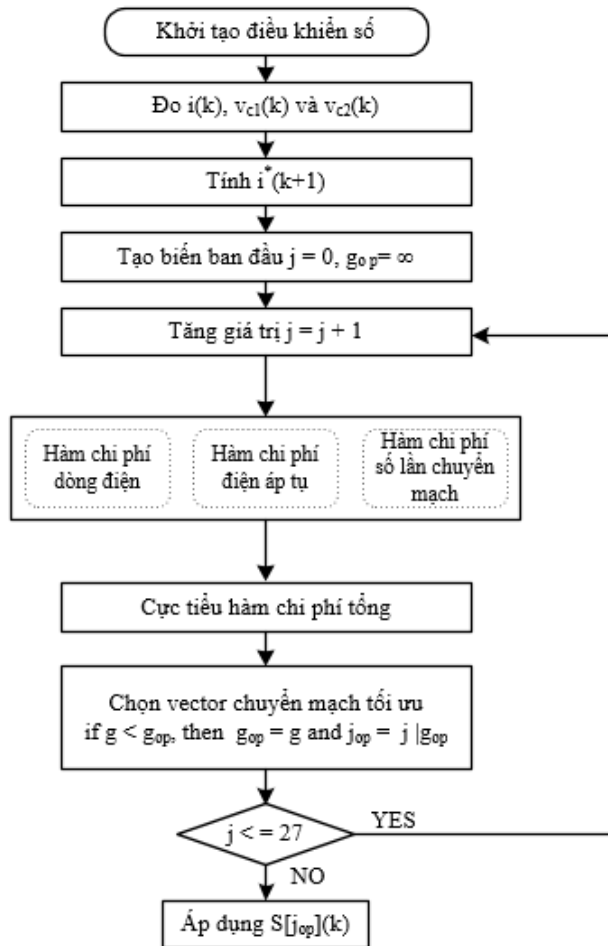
Khởi tạo điều khiển số

Đo i(k), $v_{c1}(k)$ và $v_{c2}(k)$

Tính $i^*(k+1)$

Tạo biến ban đầu j = 0, $g_{op} = \infty$

Tăng giá trị j = j + 1

Hàm chi phí dòng điện

Hàm chi phí điện áp tụ

Hàm chi phí số lần chuyển mạch

Cực tiểu hàm chi phí tổng

Chọn vector chuyển mạch tối ưu
if $g < g_{op}$, then $g_{op} = g$ and $j_{op} = j |g_{op}$

j < = 27

YES

NO

Áp dụng $S[j_{op}](k)$